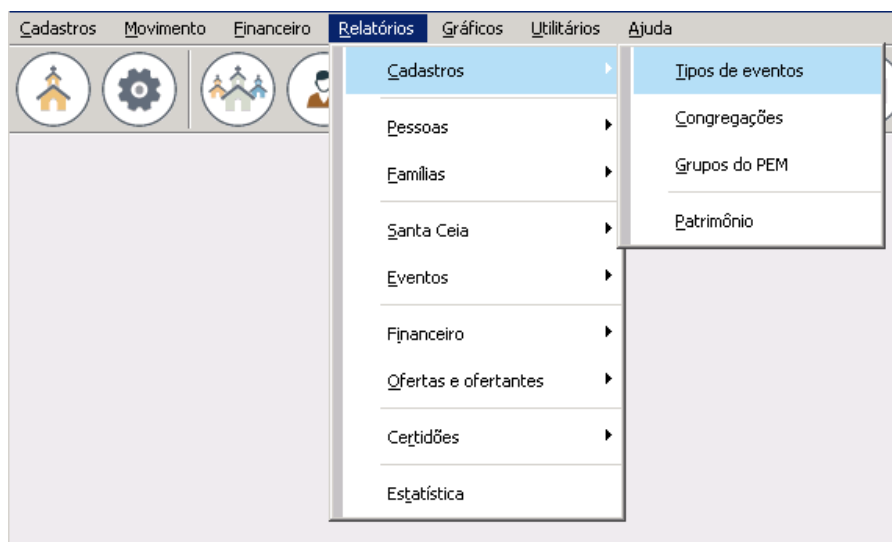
Cadastros Movimento Financeiro Relatórios Gráficos Utilitários Ajuda

Cadastros
Pessoas
Famílias
Santa Ceia
Eventos
Financeiro
Ofertas e ofertantes
Certidões
Estatística

Tipos de eventos
Congregações
Grupos do PEM
Patrimônio